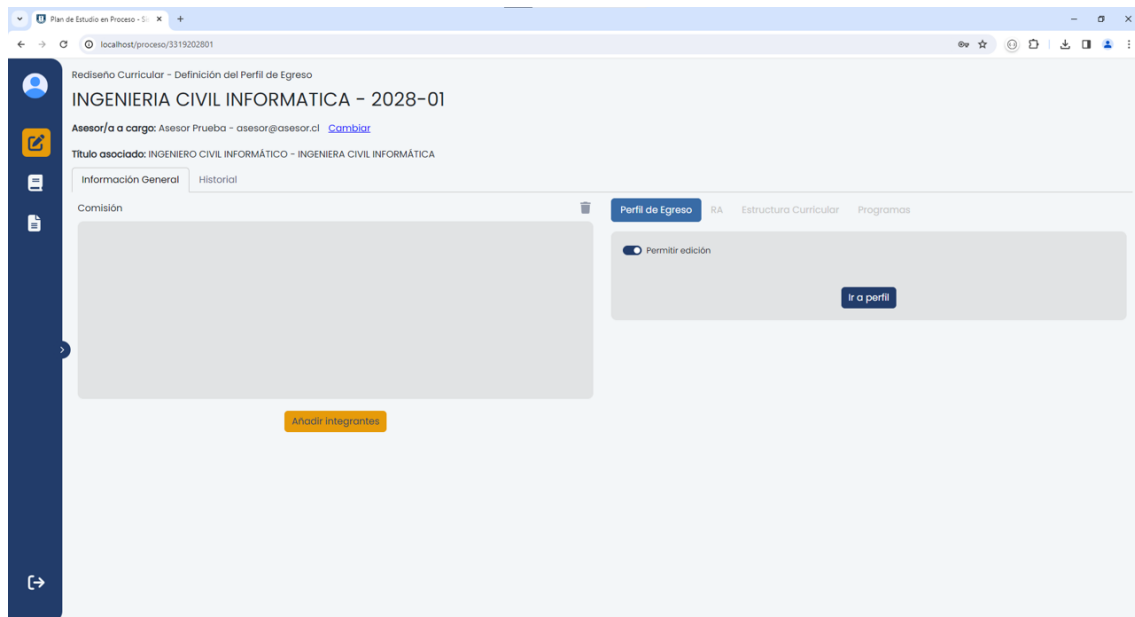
Plan de Estudio en Proceso - Si ×

localhost/proceso/3319202801

Rediseño Curricular - Definición del Perfil de Egreso

INGENIERIA CIVIL INFORMATICA - 2028-01

Asesor/a a cargo: Asesor Prueba - asesor@asesor.cl Cambiar

Título asociado: INGENIERO CIVIL INFORMÁTICO - INGENIERA CIVIL INFORMÁTICA

Información General | Historial

Comisión

Añadir integrantes

Perfil de Egreso | RA | Estructura Curricular | Programas

Permitir edición

Ir a perfil